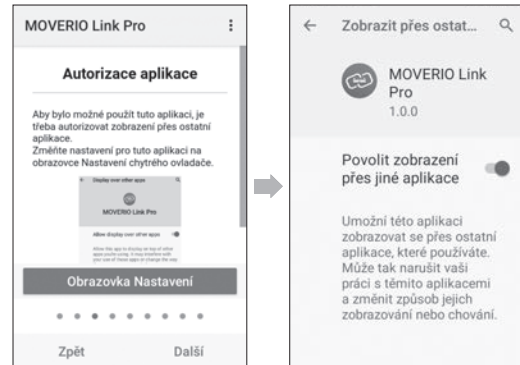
MOVERIO Link Pro

Autorizace aplikace

Aby bylo možné použít tuto aplikaci, je třeba autorizovat zobrazení přes ostatní aplikace.
Změňte nastavení pro tuto aplikaci na obrazovce Nastavení chytrého ovladače.

Display over other apps

MOVERIO Link Pro

Allow display over other apps

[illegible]

Obrazovka Nastavení

Zpět

Další

Zobrazit přes ostat...

MOVERIO Link Pro
1.0.0

Povolit zobrazení přes jiné aplikace

Umožní této aplikaci zobrazovat se přes ostatní aplikace, které používáte. Může tak narušit vaši práci s těmito aplikacemi a změnit způsob jejich zobrazování nebo chování.